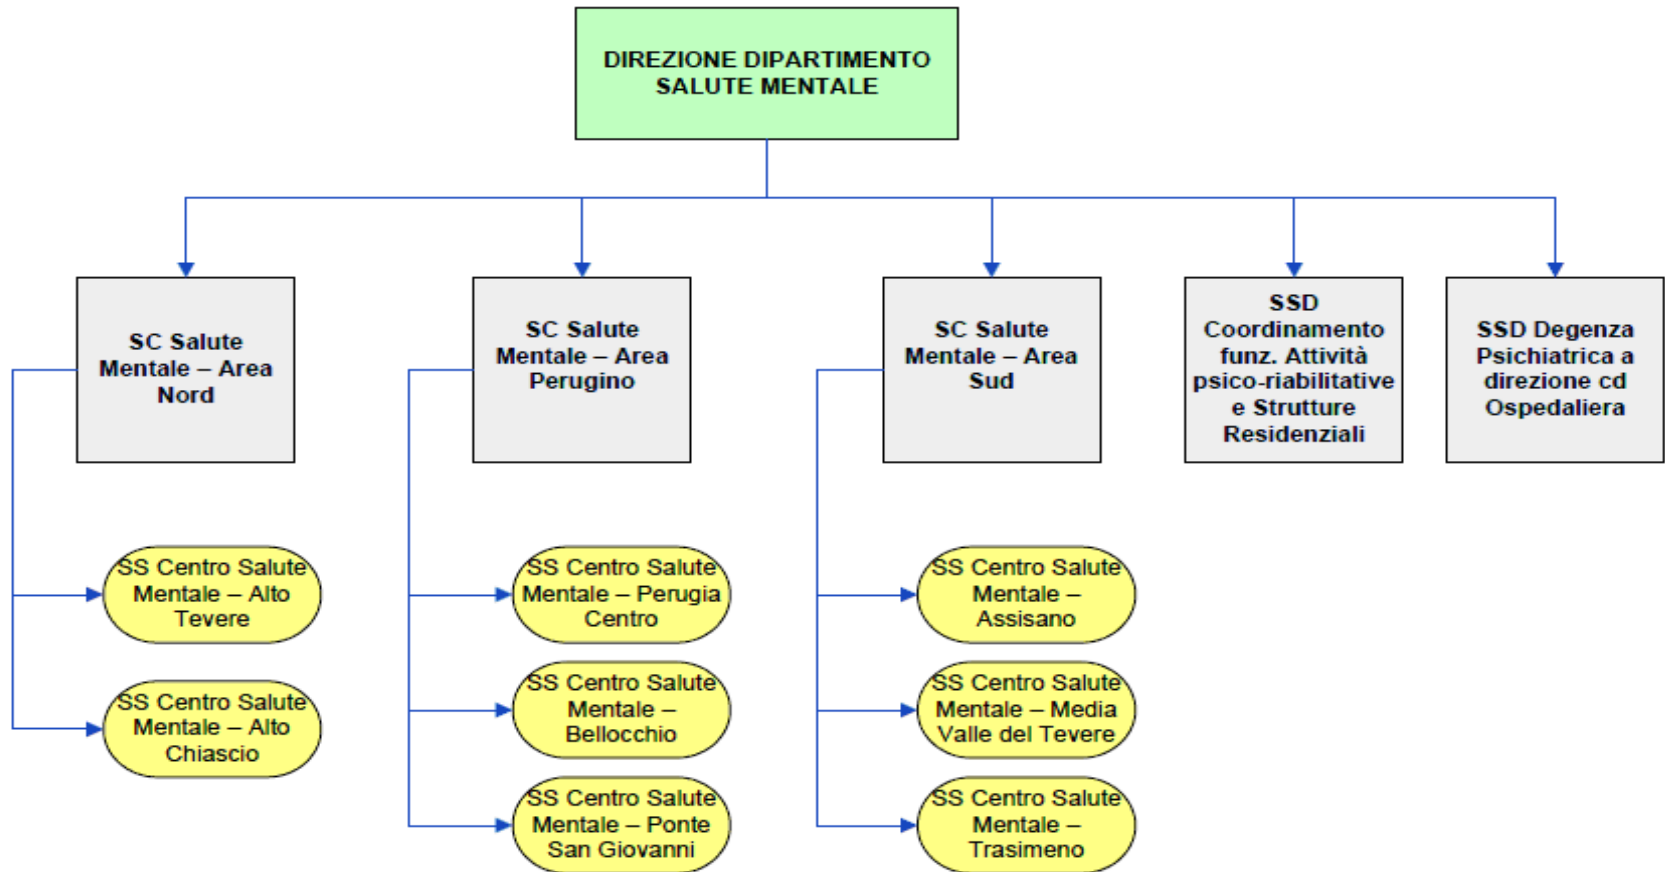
DIREZIONE DIPARTIMENTO SALUTE MENTALE

SC Salute Mentale – Area Nord

SC Salute Mentale – Area Perugino

SC Salute Mentale – Area Sud

SSD Coordinamento funz. Attività psico-riabilitative e Strutture Residenziali

SSD Degenza Psichiatrica a direzione cd Ospedaliera

SS Centro Salute Mentale – Alto Tevere

SS Centro Salute Mentale – Alto Chiascio

SS Centro Salute Mentale – Perugia Centro

SS Centro Salute Mentale – Bellocchio

SS Centro Salute Mentale – Ponte San Giovanni

SS Centro Salute Mentale – Assisano

SS Centro Salute Mentale – Media Valle del Tevere

SS Centro Salute Mentale – Trasimeno